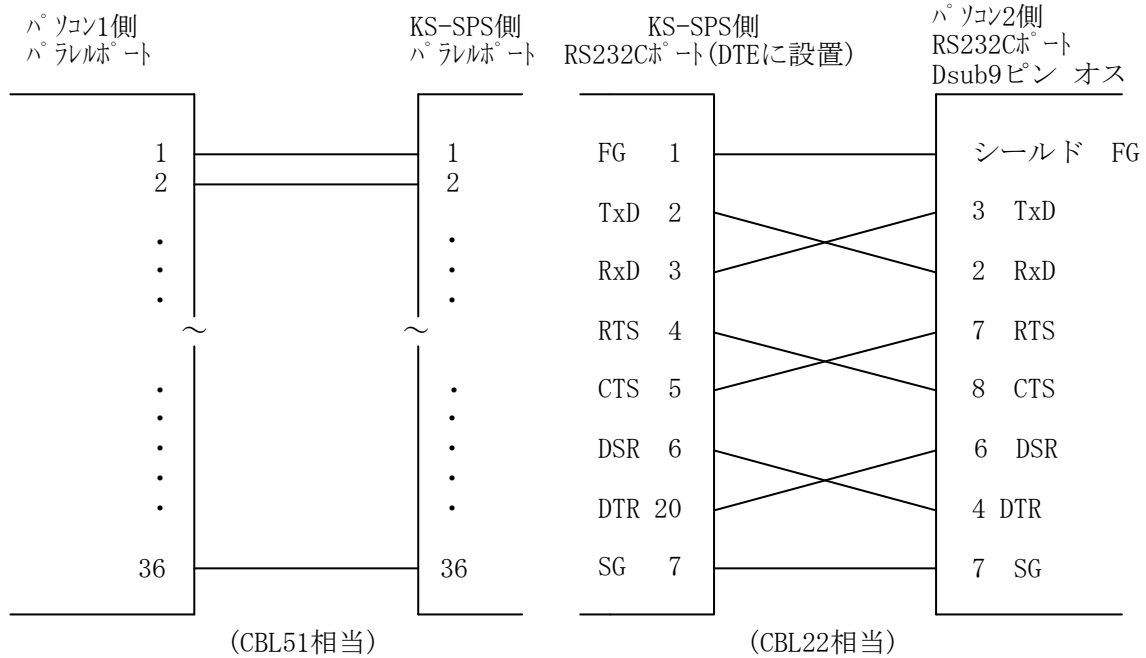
ﾊﾟｿｺﾝ1側
ﾊﾟﾗﾚﾙﾎﾟｰﾄ

KS-SPS側
ﾊﾟﾗﾚﾙﾎﾟｰﾄ

KS-SPS側
RS232Cﾎﾟｰﾄ(DTEに設置)

ﾊﾟｿｺﾝ2側
RS232Cﾎﾟｰﾄ
Dsub9ピン オス

1
2
·
·
·
~
·
·
·
·
·
36

1
2
·
·
·
~
·
·
·
·
·
36

FG 1
TxD 2
RxD 3
RTS 4
CTS 5
DSR 6
DTR 20
SG 7

シールド FG
3 TxD
2 RxD
7 RTS
8 CTS
6 DSR
4 DTR
7 SG

(CBL51相当)

(CBL22相当)